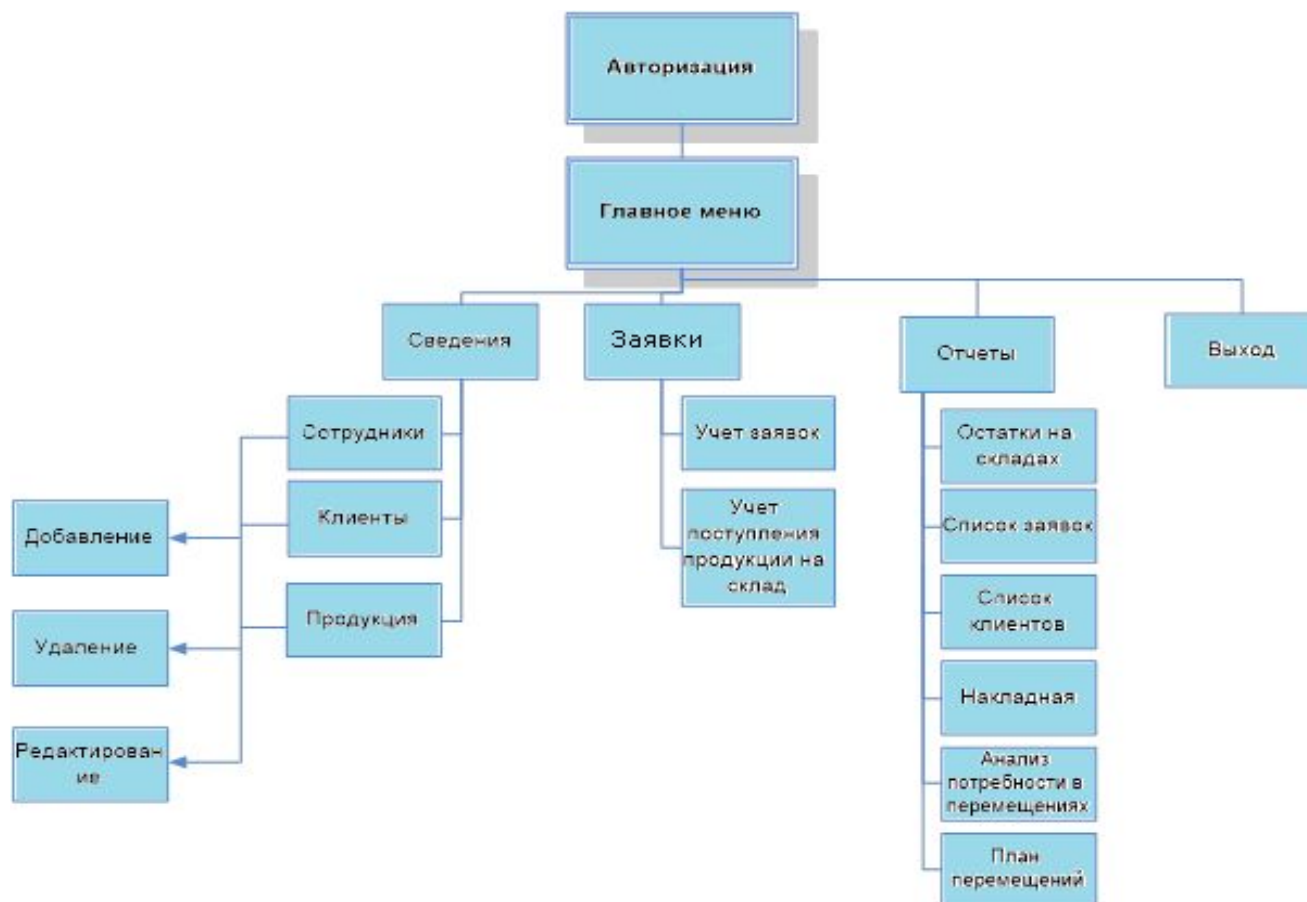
Авторизация

Главное меню

Сведения

Заявки

Отчеты

Выход

Сотрудники

Клиенты

Продукция

Добавление

Удаление

Редактирование

Учет заявок

Учет поступления продукции на склад

Остатки на складах

Список заявок

Список клиентов

Накладная

Анализ потребности в перемещениях

План перемещений